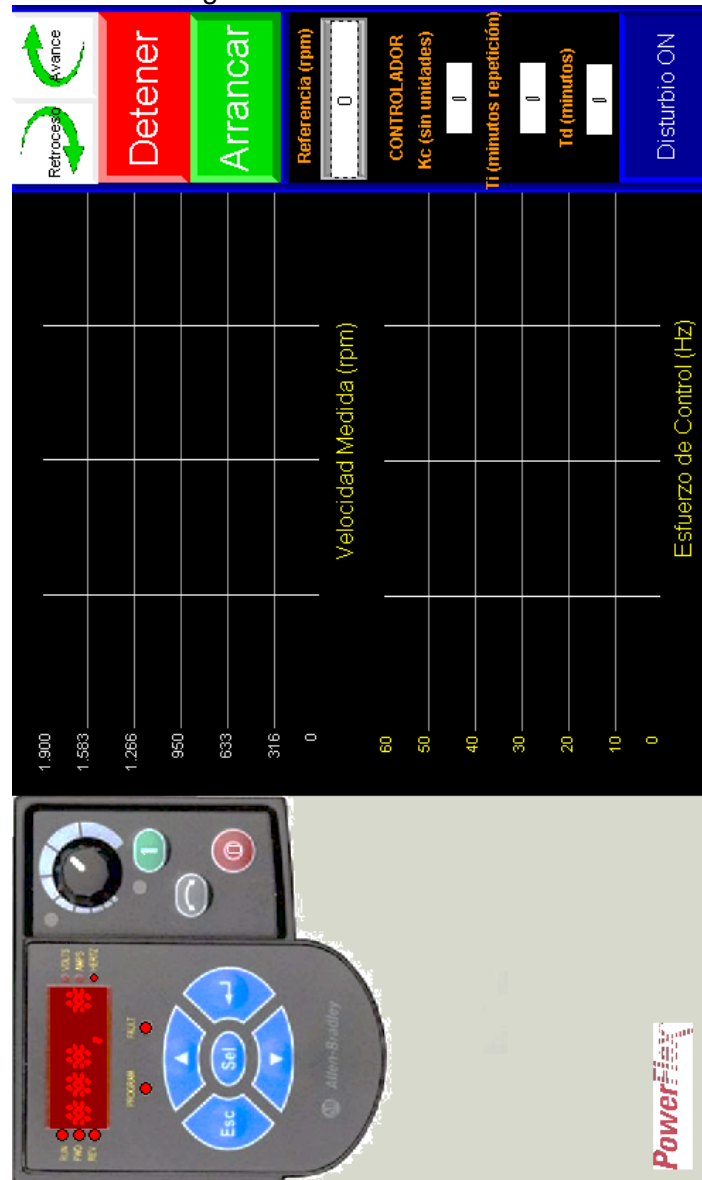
Avance
Retroceso
Detener
Arrancar
Referencia (rpm)
0
CONTROLADOR
Kc (sin unidades)
0
Ti (minutos repetición)
0
Td (minutos)
0
Disturbio ON

1.900
1.583
1.266
950
633
316
0
Velocidad Medida (rpm)

60
50
40
30
20
10
0
Esfuerzo de Control (Hz)

RUN
FWD
REV
PROGRAM
FAULT
VOLTS
AMPS
HERTZ
Esc
Sel
Allen-Bradley
PowerFlex